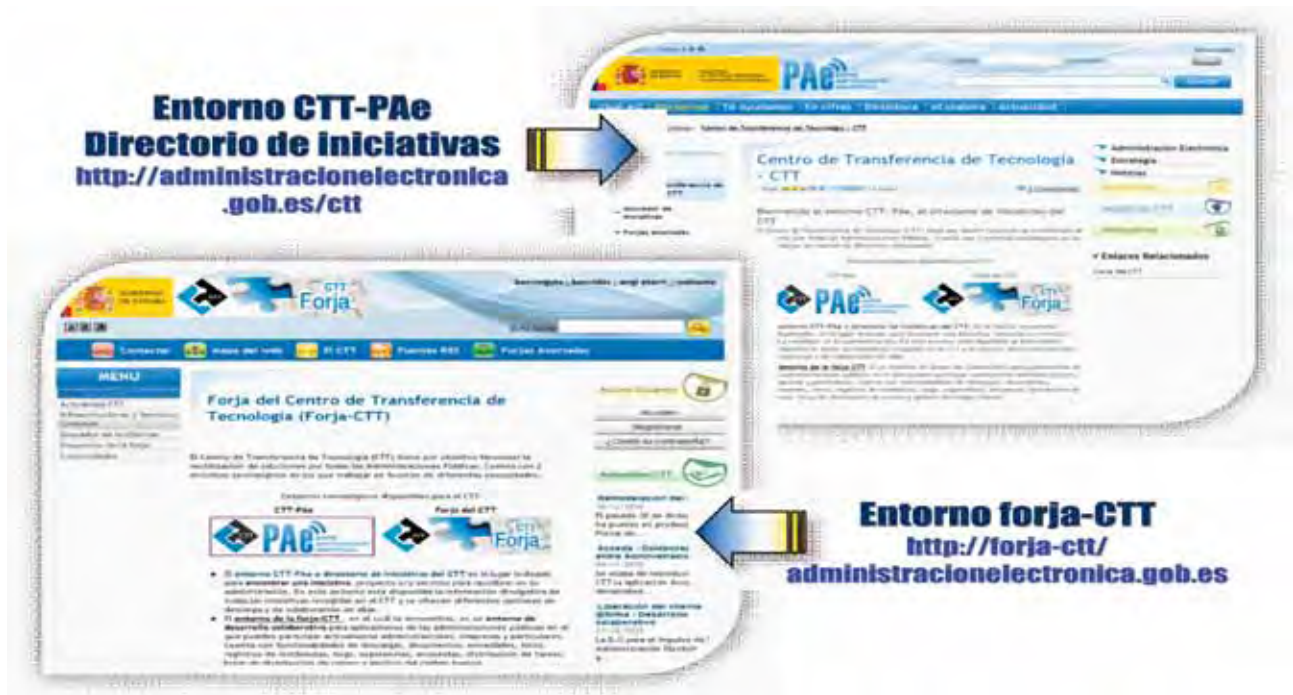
Entorno CTT-PAe
Directorio de iniciativas
http://administracionelectronica.gob.es/ctt

PAe

Centro de Transferencia de Tecnología - CTT

Administración Electrónica
Estrategia
Noticias

Enlaces Relacionados

PAe

CTT Forja

CTT Forja

MENU

Contactar | mapa del web | El CTT | Fuentes RSS | Forjas Avanzadas

Forja del Centro de Transferencia de Tecnología (Forja-CTT)

CTT-PAe | Forja del CTT

PAe

CTT Forja

Acceder
Registrarse
¿Olvidó su contraseña?

Entorno forja-CTT
http://forja-ctt/administracionelectronica.gob.es